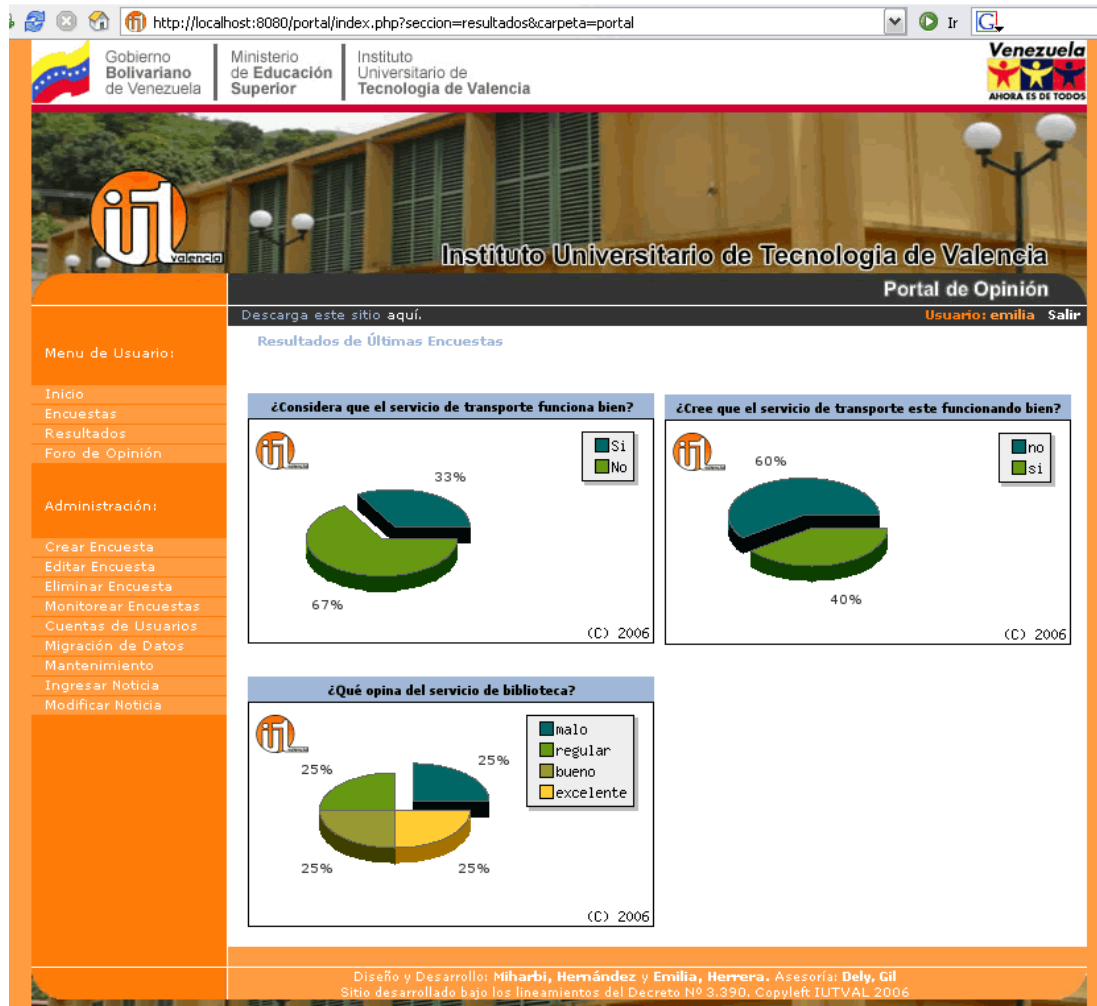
http://localhost:8080/portal/index.php?seccion=resultados&carpeta=portal

Ir

Gobierno Bolivariano de Venezuela

Ministerio de Educación Superior

Instituto Universitario de Tecnología de Valencia

Venezuela

AHORA ES DE TODOS

iut valencia

Instituto Universitario de Tecnologia de Valencia

Portal de Opinión

Descarga este sitio aquí.

Usuario: emilia Salir

Menu de Usuario:

Inicio
Encuestas
Resultados
Foro de Opinión

Administración:

Crear Encuesta
Editar Encuesta
Eliminar Encuesta
Monitorear Encuestas
Cuentas de Usuarios
Migración de Datos
Mantenimiento
Ingresar Noticia
Modificar Noticia

Resultados de Últimas Encuestas

¿Considera que el servicio de transporte funciona bien?

Si
No

33%

67%

(C) 2006

¿Cree que el servicio de transporte este funcionando bien?

no
si

60%

40%

(C) 2006

¿Qué opina del servicio de biblioteca?

malo
regular
bueno
excelente

25%

25%

25%

25%

(C) 2006

Diseño y Desarrollo: Miharbi, Hernández y Emilia, Herrera. Asesoría: Dely, Gil
Sitio desarrollado bajo los lineamientos del Decreto Nº 3.390. Copyleft IUTVAL 2006